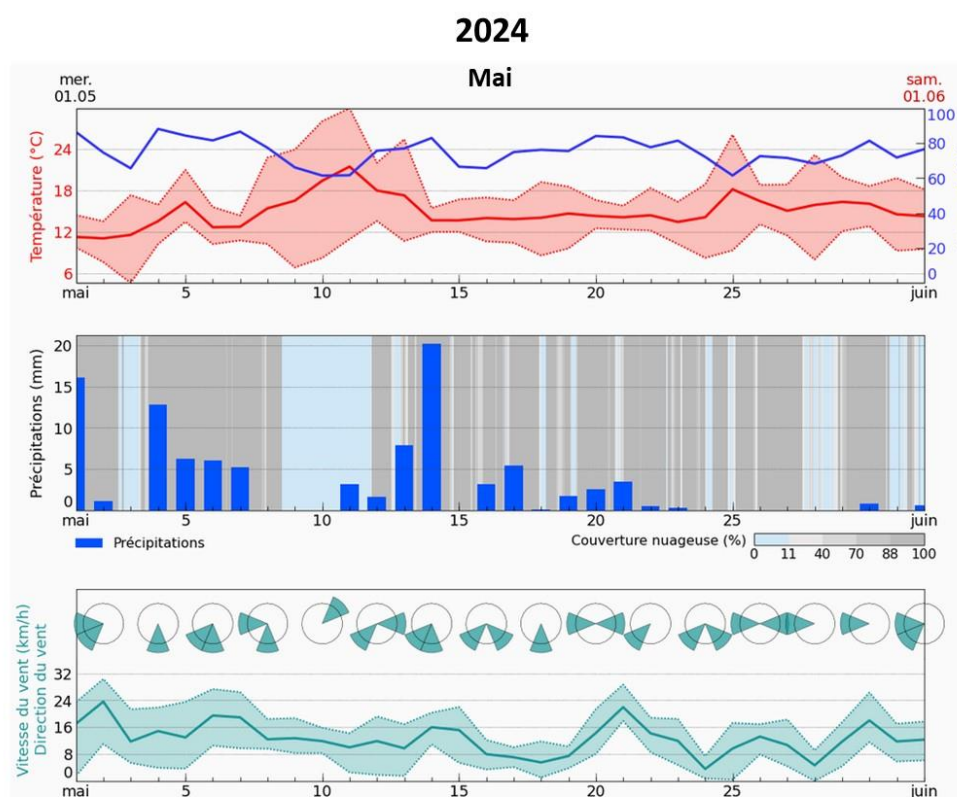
2024

mer.
01.05

Mai

sam.
01.06

Température (°C)

24
18
12
6

100
80
60
40
20
0

mai 5 10 15 20 25 juin

Précipitations (mm)

20
15
10
5
0

mai 5 10 15 20 25 juin

Précipitations

Couverture nuageuse (%)

0 11 40 70 88 100

Vitesse du vent (km/h)
Direction du vent

32
24
16
8
0

mai 5 10 15 20 25 juin